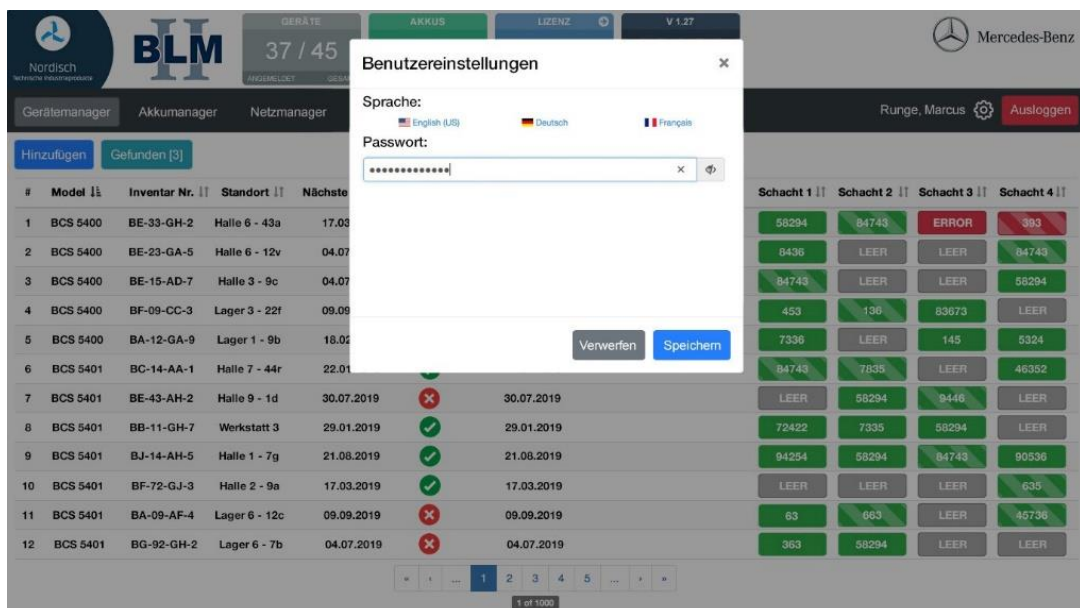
Nordisch
Technische Industrieprodukte

BLM II

GERÄTE
37 / 45
ANGEMELDET GESA

AKKUS

LIZENZ

V 1.27

Mercedes-Benz

Gerätemanager Akkumanager Netzmanager

Runge, Marcus Ausloggen

Hinzufügen Gefunden [3]

Benutzereinstellungen ×

Sprache:
English (US) Deutsch Français

Passwort:
•••••••••••••

Verwerfen Speichern

| # | Model | Inventar Nr. | Standort | Nächste | | | Schacht 1 | Schacht 2 | Schacht 3 | Schacht 4 |
|---|---|---|---|---|---|---|---|---|---|---|
| 1 | BCS 5400 | BE-33-GH-2 | Halle 6 - 43a | 17.03 | | | 58294 | 84743 | ERROR | 393 |
| 2 | BCS 5400 | BE-23-GA-5 | Halle 6 - 12v | 04.07 | | | 8436 | LEER | LEER | 84743 |
| 3 | BCS 5400 | BE-15-AD-7 | Halle 3 - 9c | 04.07 | | | 84743 | LEER | LEER | 58294 |
| 4 | BCS 5400 | BF-09-CC-3 | Lager 3 - 22f | 09.09 | | | 453 | 136 | 83673 | LEER |
| 5 | BCS 5400 | BA-12-GA-9 | Lager 1 - 9b | 18.02 | | | 7336 | LEER | 145 | 5324 |
| 6 | BCS 5401 | BC-14-AA-1 | Halle 7 - 44r | 22.01 | | | 84743 | 7835 | LEER | 46352 |
| 7 | BCS 5401 | BE-43-AH-2 | Halle 9 - 1d | 30.07.2019 | | 30.07.2019 | LEER | 58294 | 9446 | LEER |
| 8 | BCS 5401 | BB-11-GH-7 | Werkstatt 3 | 29.01.2019 | | 29.01.2019 | 72422 | 7335 | 58294 | LEER |
| 9 | BCS 5401 | BJ-14-AH-5 | Halle 1 - 7g | 21.08.2019 | | 21.08.2019 | 94254 | 58294 | 84743 | 90536 |
| 10 | BCS 5401 | BF-72-GJ-3 | Halle 2 - 9a | 17.03.2019 | | 17.03.2019 | LEER | LEER | LEER | 635 |
| 11 | BCS 5401 | BA-09-AF-4 | Lager 6 - 12c | 09.09.2019 | | 09.09.2019 | 63 | 663 | LEER | 45736 |
| 12 | BCS 5401 | BG-92-GH-2 | Lager 6 - 7b | 04.07.2019 | | 04.07.2019 | 363 | 58294 | LEER | LEER |

« ‹ ... 1 2 3 4 5 ... › »
1 of 1000